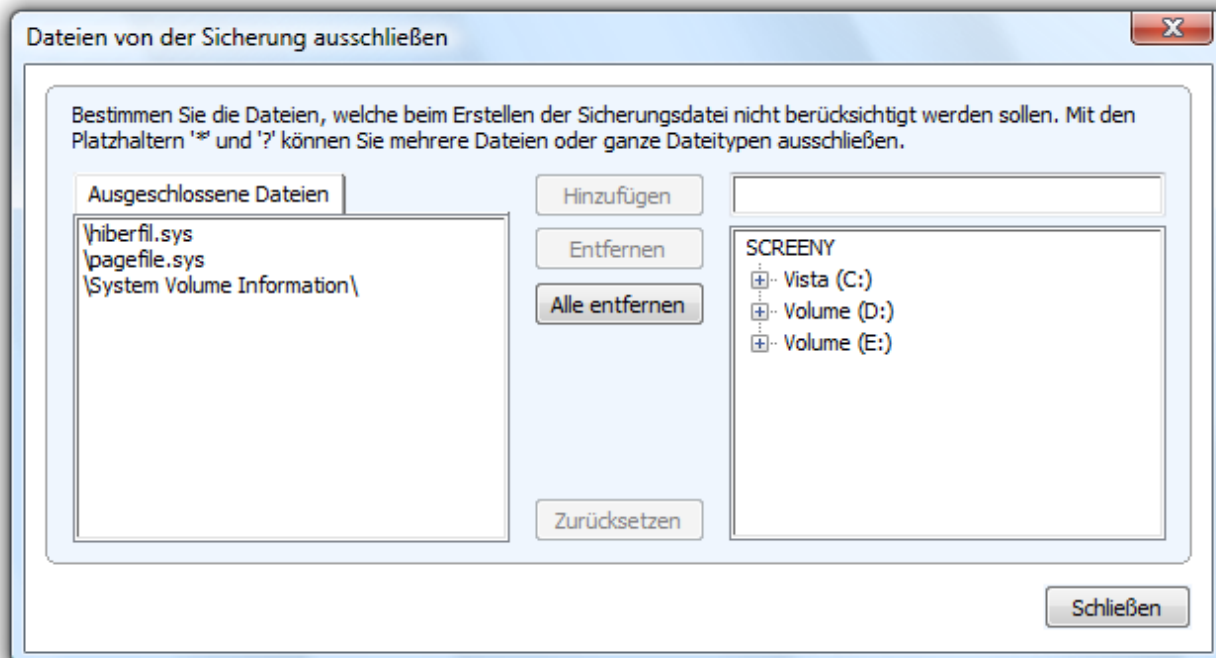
Dateien von der Sicherung ausschließen

X

Bestimmen Sie die Dateien, welche beim Erstellen der Sicherungsdatei nicht berücksichtigt werden sollen. Mit den Platzhaltern '*' und '?' können Sie mehrere Dateien oder ganze Dateitypen ausschließen.

Ausgeschlossene Dateien

\hiberfil.sys
\pagefile.sys
\System Volume Information\

Hinzufügen

Entfernen

Alle entfernen

Zurücksetzen

SCREENY
Vista (C:)
Volume (D:)
Volume (E:)

Schließen